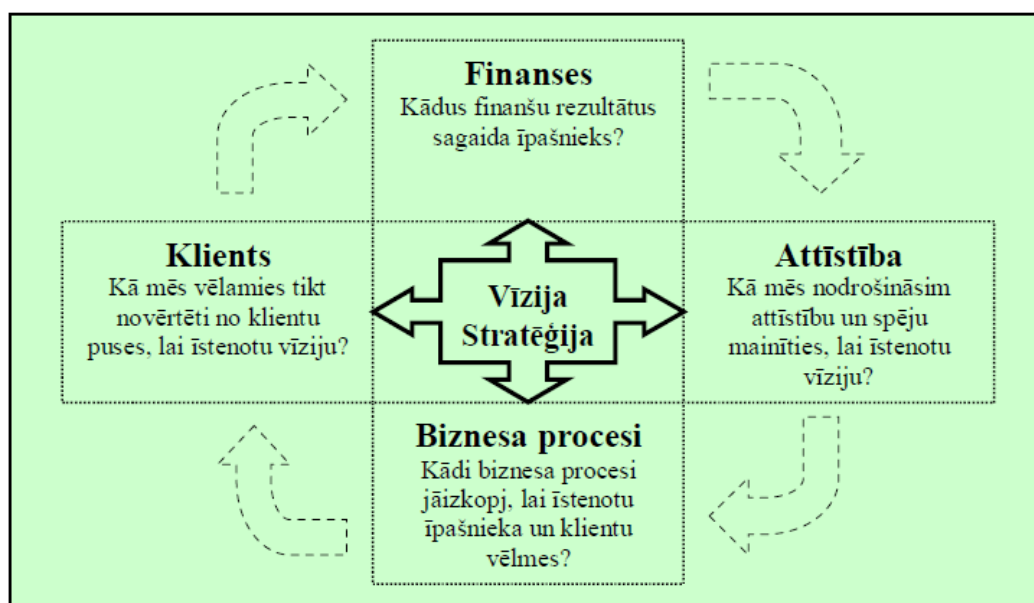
Finanses
Kādus finanšu rezultātus sagaida īpašnieks?

Klients
Kā mēs vēlamies tikt novērtēti no klientu puses, lai īstenotu vīziju?

Vīzija
Stratēģija

Attīstība
Kā mēs nodrošināsim attīstību un spēju mainīties, lai īstenotu vīziju?

Biznesa procesi
Kādi biznesa procesi jāizkopj, lai īstenotu īpašnieka un klientu vēlmes?